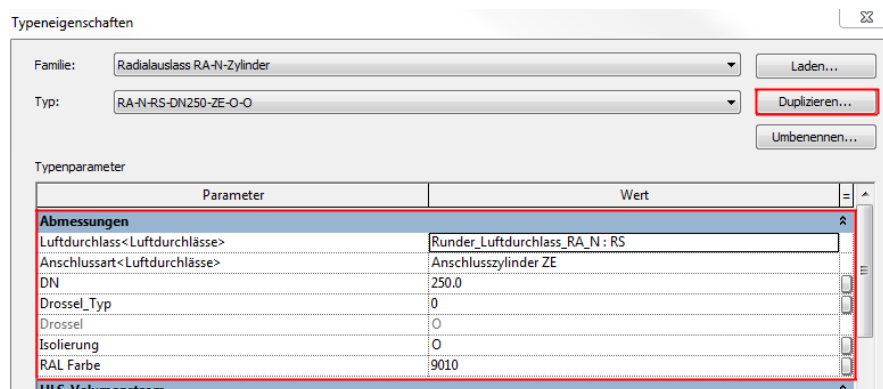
Typeneigenschaften

Familie: Radialauslass RA-N-Zylinder

Laden...

Typ: RA-N-RS-DN250-ZE-O-O

Duplizieren...

Umbenennen...

Typenparameter

| Parameter | Wert |
|---|---|
| **Abmessungen** | |
| Luftdurchlass<Luftdurchlässe> | Runder_Luftdurchlass_RA_N : RS |
| Anschlussart<Luftdurchlässe> | Anschlusszylinder ZE |
| DN | 250.0 |
| Drossel_Typ | 0 |
| Drossel | O |
| Isolierung | O |
| RAL Farbe | 9010 |

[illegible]